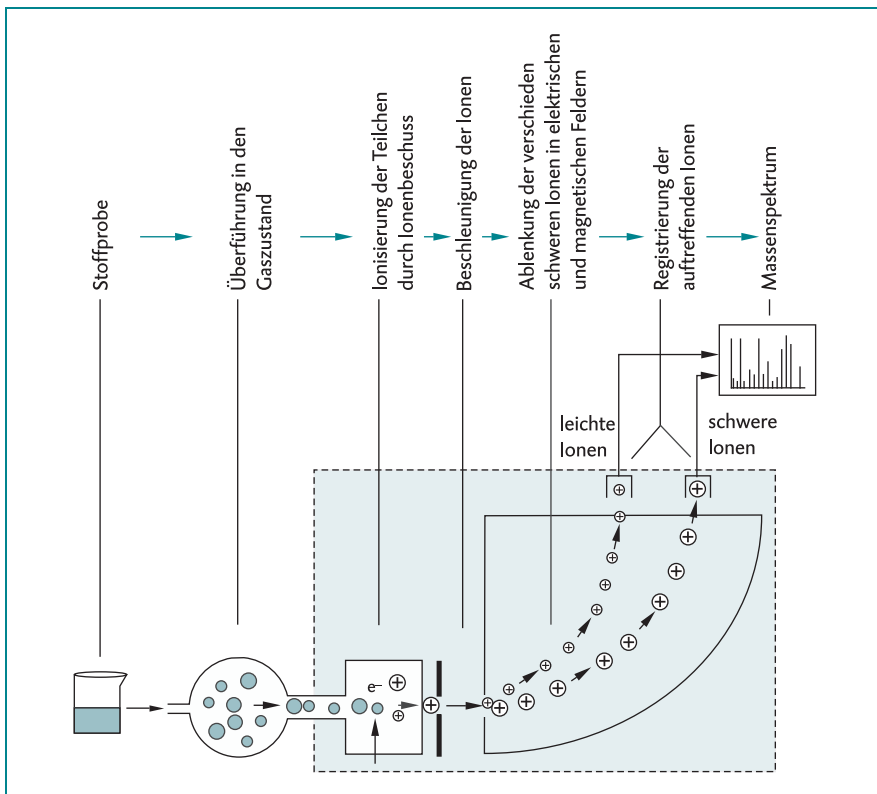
Stoffprobe

Überführung in den Gaszustand

Ionisierung der Teilchen durch Ionenbeschuss

Beschleunigung der Ionen

Ablenkung der verschieden schweren Ionen in elektrischen und magnetischen Feldern

Registrierung der auftreffenden Ionen

Massenspektrum

leichte Ionen

schwere Ionen

$e^-$